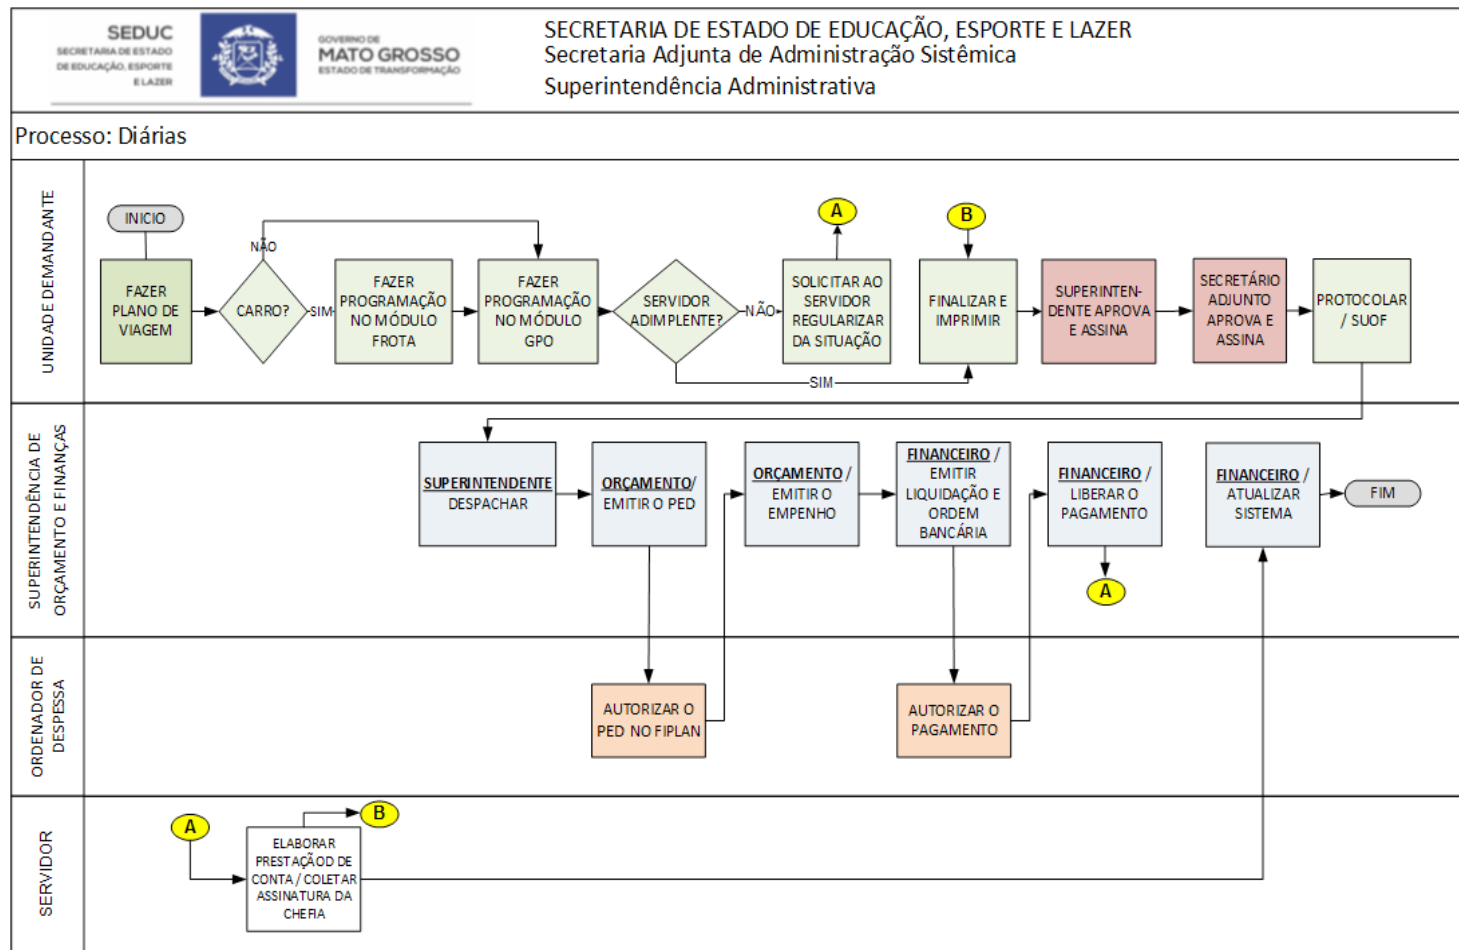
SEDUC
SECRETARIA DE ESTADO DE EDUCAÇÃO, ESPORTE E LAZER

GOVERNO DE
MATO GROSSO
ESTADO DE TRANSFORMAÇÃO

SECRETARIA DE ESTADO DE EDUCAÇÃO, ESPORTE E LAZER
Secretaria Adjunta de Administração Sistêmica
Superintendência Administrativa

Processo: Diárias

UNIDADE DEMANDANTE

INICIO

FAZER PLANO DE VIAGEM

CARRO?

NÃO

SIM

FAZER PROGRAMAÇÃO NO MÓDULO FROTA

FAZER PROGRAMAÇÃO NO MÓDULO GPO

SERVIDOR ADIMPLENTE?

NÃO

SIM

A

SOLICITAR AO SERVIDOR REGULARIZAR DA SITUAÇÃO

B

FINALIZAR E IMPRIMIR

SUPERINTEN-DENTE APROVA E ASSINA

SECRETÁRIO ADJUNTO APROVA E ASSINA

PROTOCOLAR / SUOF

SUPERINTENDÊNCIA DE ORÇAMENTO E FINANÇAS

SUPERINTENDENTE DESPACHAR

ORÇAMENTO/ EMITIR O PED

ORÇAMENTO / EMITIR O EMPENHO

FINANCEIRO / EMITIR LIQUIDAÇÃO E ORDEM BANCÁRIA

FINANCEIRO / LIBERAR O PAGAMENTO

A

FINANCEIRO / ATUALIZAR SISTEMA

FIM

ORDENADOR DE DESPESSA

AUTORIZAR O PED NO FIPLAN

AUTORIZAR O PAGAMENTO

SERVIDOR

A

B

ELABORAR PRESTAÇÃOD DE CONTA / COLETAR ASSINATURA DA CHEFIA